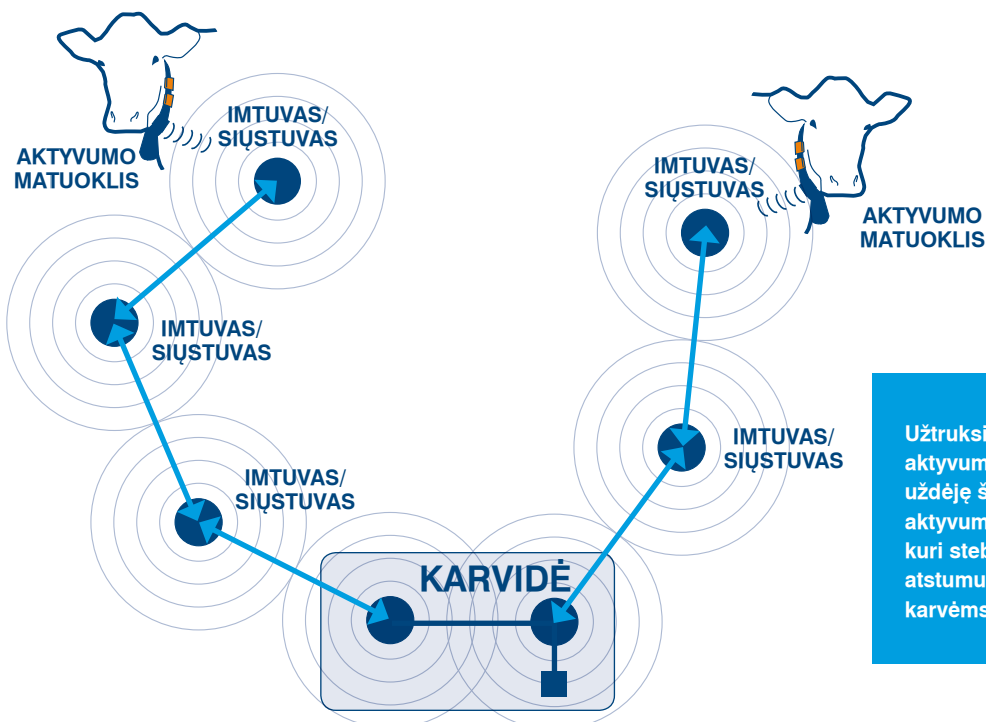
AKTYVUMO MATUOKLIS

IMTUVAS/ SIŲSTUVAS

IMTUVAS/ SIŲSTUVAS

IMTUVAS/ SIŲSTUVAS

IMTUVAS/ SIŲSTUVAS

AKTYVUMO MATUOKLIS

IMTUVAS/ SIŲSTUVAS

KARVIDĖ

Užtruksi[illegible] aktyvum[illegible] uždėję š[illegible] aktyvum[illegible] kuri steb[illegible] atstumu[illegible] karvėms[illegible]